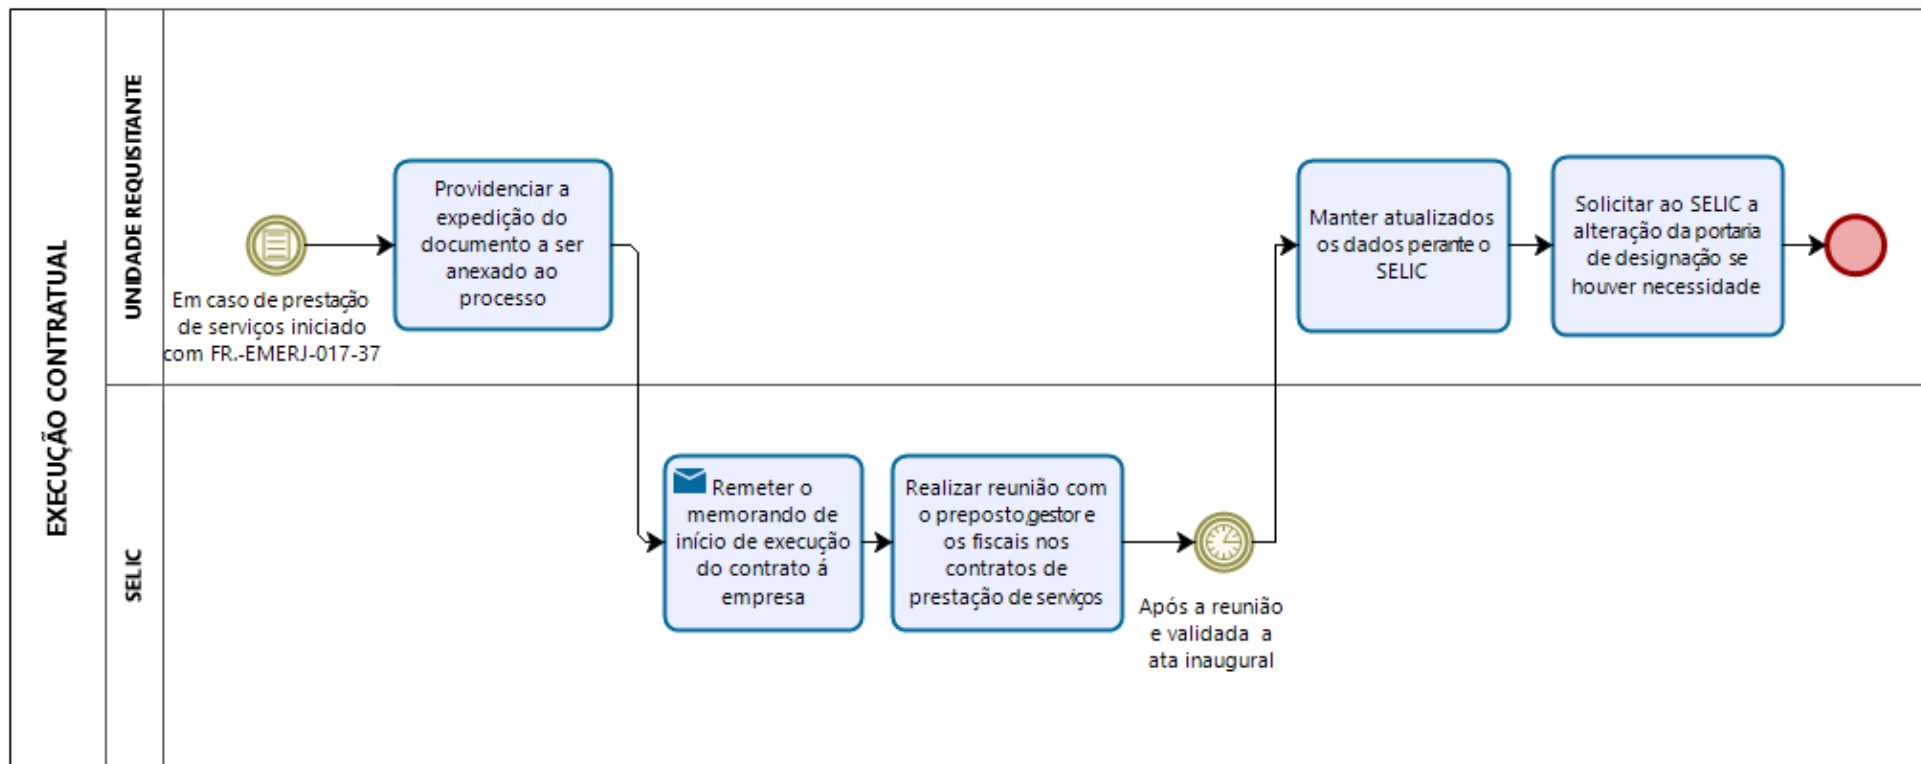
EXECUÇÃO CONTRATUAL

UNIDADE REQUISITANTE

Em caso de prestação de serviços iniciado com FR.-EMERJ-017-37

Providenciar a expedição do documento a ser anexado ao processo

Manter atualizados os dados perante o SELIC

Solicitar ao SELIC a alteração da portaria de designação se houver necessidade

SELIC

Remeter o memorando de início de execução do contrato à empresa

Realizar reunião com o preposto,gestor e os fiscais nos contratos de prestação de serviços

Após a reunião e validada a ata inaugural